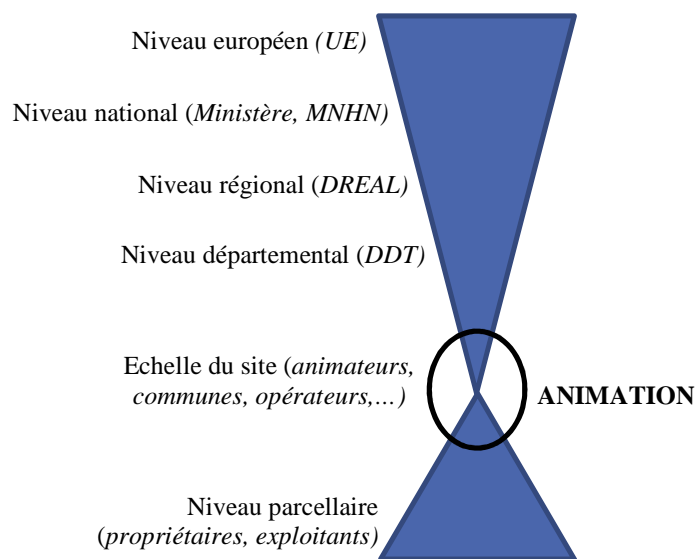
Niveau européen *(UE)*

Niveau national (*Ministère, MNHN)*

Niveau régional (*DREAL)*

Niveau départemental (*DDT)*

Echelle du site (*animateurs, communes, opérateurs,…)*

**ANIMATION**

Niveau parcellaire (*propriétaires, exploitants)*